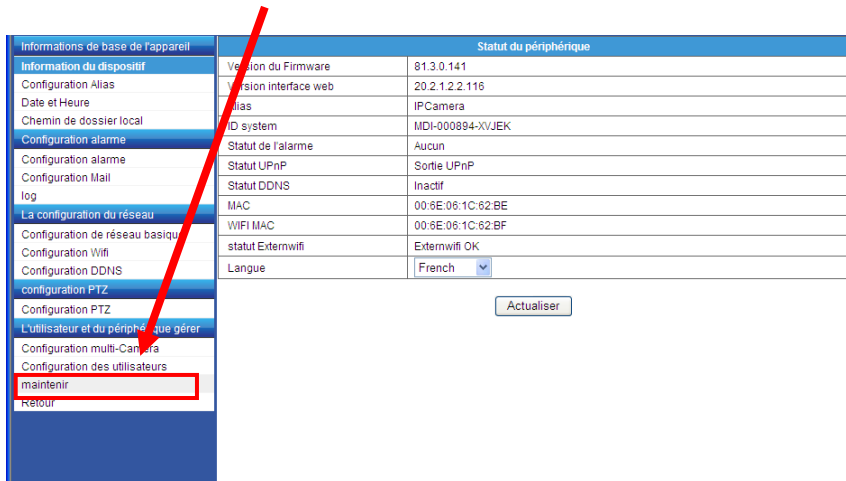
Informations de base de l'appareil
Information du dispositif
Configuration Alias
Date et Heure
Chemin de dossier local
Configuration alarme
Configuration alarme
Configuration Mail
log
La configuration du réseau
Configuration de réseau basique
Configuration Wifi
Configuration DDNS
configuration PTZ
Configuration PTZ
L'utilisateur et du périphérique gérer
Configuration multi-Camera
Configuration des utilisateurs
maintenir
Retour

| Statut du périphérique | |
|---|---|
| Version du Firmware | 81.3.0.141 |
| Version interface web | 20.2.1.2.2.116 |
| Alias | IPCamera |
| ID system | MDI-000894-XVJEK |
| Statut de l'alarme | Aucun |
| Statut UPnP | Sortie UPnP |
| Statut DDNS | Inactif |
| MAC | 00:6E:06:1C:62:BE |
| WIFI MAC | 00:6E:06:1C:62:BF |
| statut Externwifi | Externwifi OK |
| Langue | French |

Actualiser